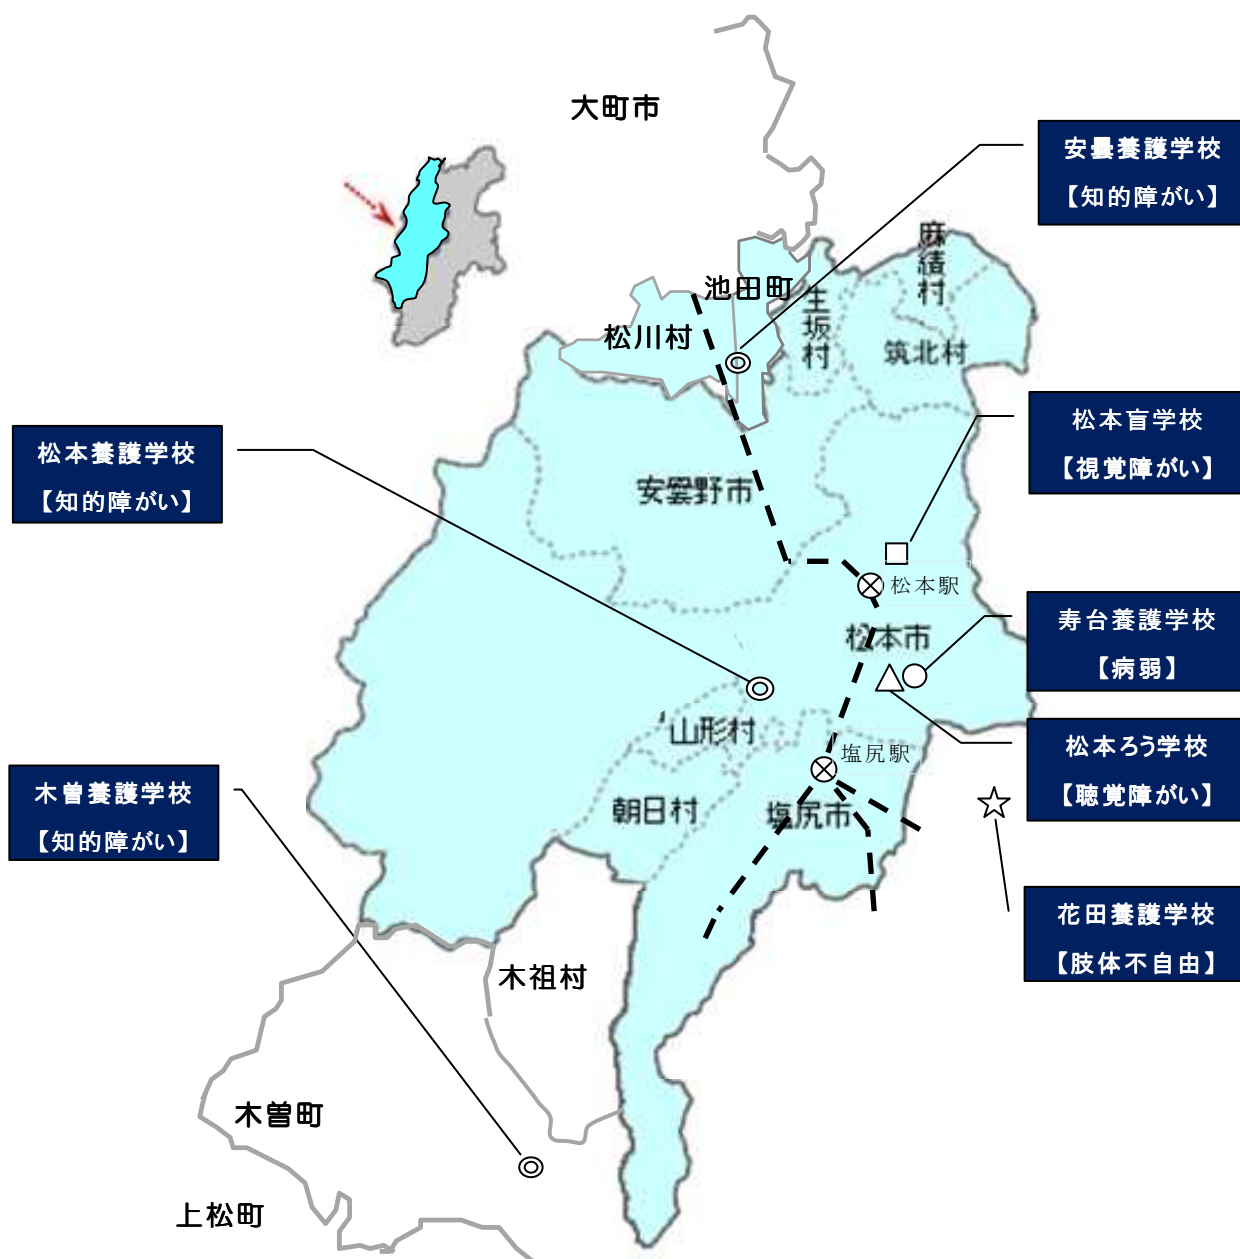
大町市

安曇養護学校
【知的障がい】

池田町

麻績村

生坂村

松川村

筑北村

松本盲学校
【視覚障がい】

松本養護学校
【知的障がい】

安曇野市

松本駅

寿台養護学校
【病弱】

松本市

山形村

塩尻駅

松本ろう学校
【聴覚障がい】

木曽養護学校
【知的障がい】

朝日村

塩尻市

花田養護学校
【肢体不自由】

木祖村

木曽町

上松町